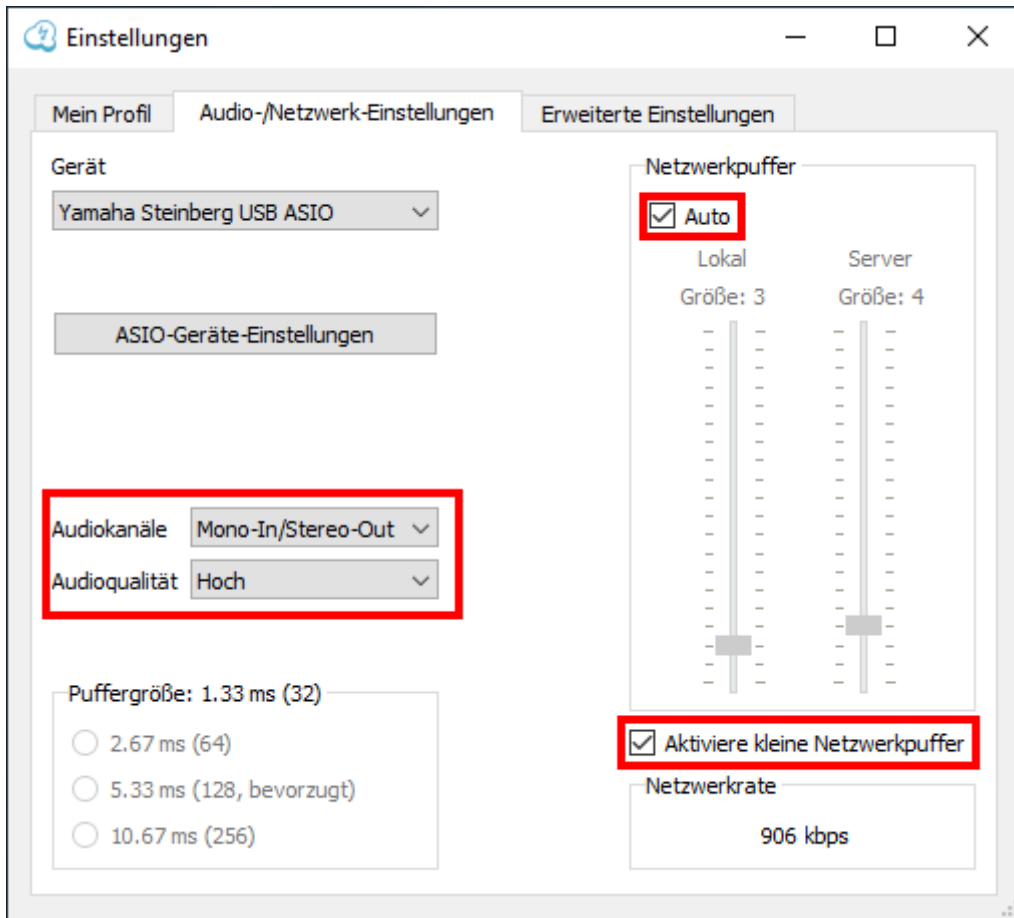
Einstellungen

Mein Profil | Audio-/Netzwerk-Einstellungen | Erweiterte Einstellungen

Gerät
Yamaha Steinberg USB ASIO

ASIO-Geräte-Einstellungen

Audiokanäle Mono-In/Stereo-Out
Audioqualität Hoch

Puffergröße: 1.33 ms (32)
2.67 ms (64)
5.33 ms (128, bevorzugt)
10.67 ms (256)

Netzwerkpuffer
Auto
Lokal
Größe: 3
Server
Größe: 4

Aktiviere kleine Netzwerkpuffer

Netzwerkrate
906 kbps